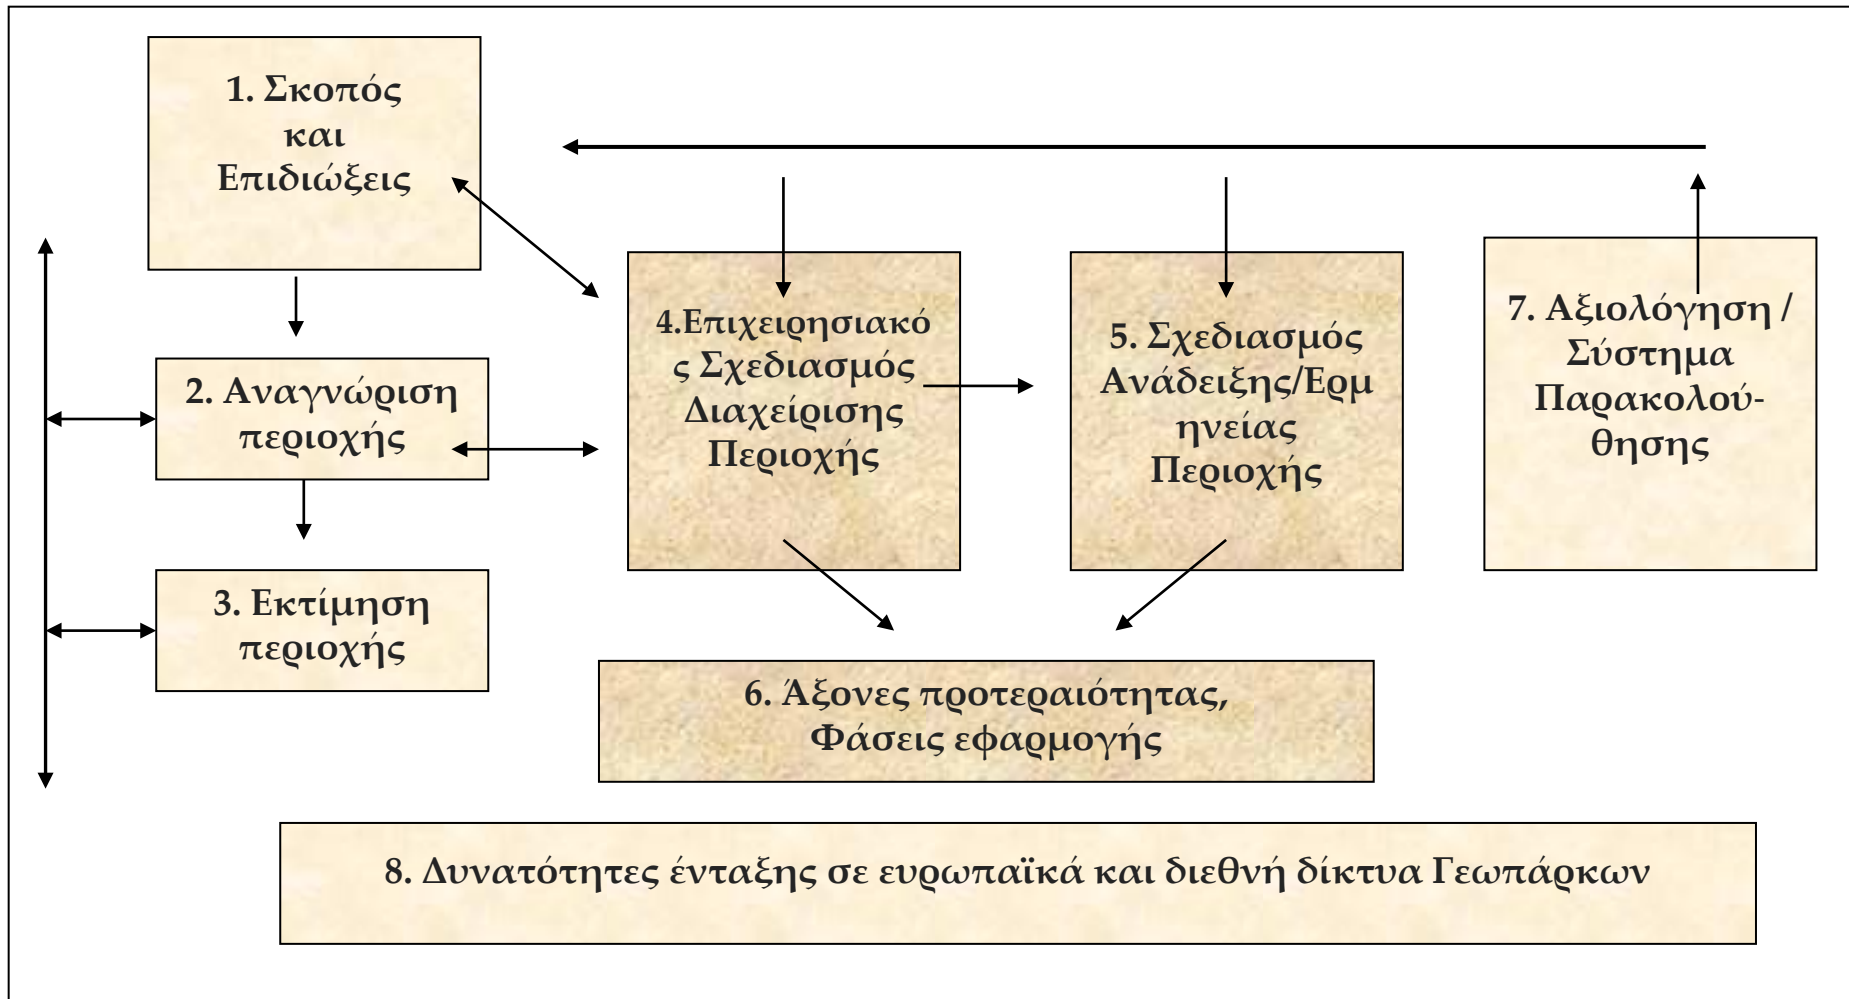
1. Σκοπός και Επιδιώξεις

2. Αναγνώριση περιοχής

3. Εκτίμηση περιοχής

4.Επιχειρησιακός Σχεδιασμός Διαχείρισης Περιοχής

5. Σχεδιασμός Ανάδειξης/Ερμηνείας Περιοχής

7. Αξιολόγηση / Σύστημα Παρακολούθησης

6. Άξονες προτεραιότητας, Φάσεις εφαρμογής

8. Δυνατότητες ένταξης σε ευρωπαϊκά και διεθνή δίκτυα Γεωπάρκων